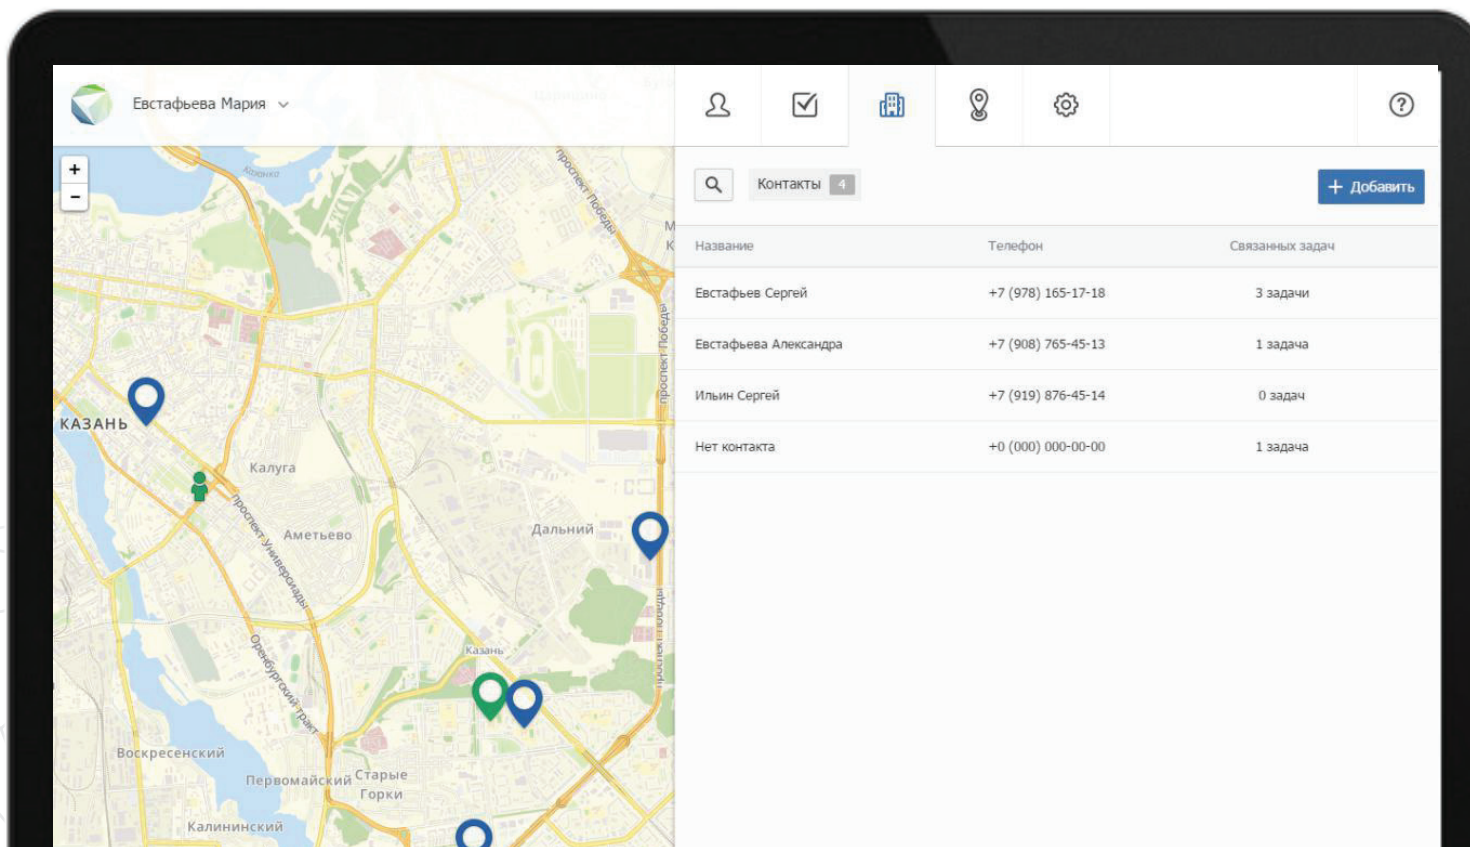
Евстафьева Мария

+
-

Контакты 4

+ Добавить

| Название | Телефон | Связанных задач |
|---|---|---|
| Евстафьев Сергей | +7 (978) 165-17-18 | 3 задачи |
| Евстафьева Александра | +7 (908) 765-45-13 | 1 задача |
| Ильин Сергей | +7 (919) 876-45-14 | 0 задач |
| Нет контакта | +0 (000) 000-00-00 | 1 задача |

проспект Победы
КАЗАНЬ
Калуга
проспект Универсиады
Аметьево
Дальний
Оренбургский тракт
Казань
Воскресенский
Первомайский
Старые Горки
Калининский
проспект Победы